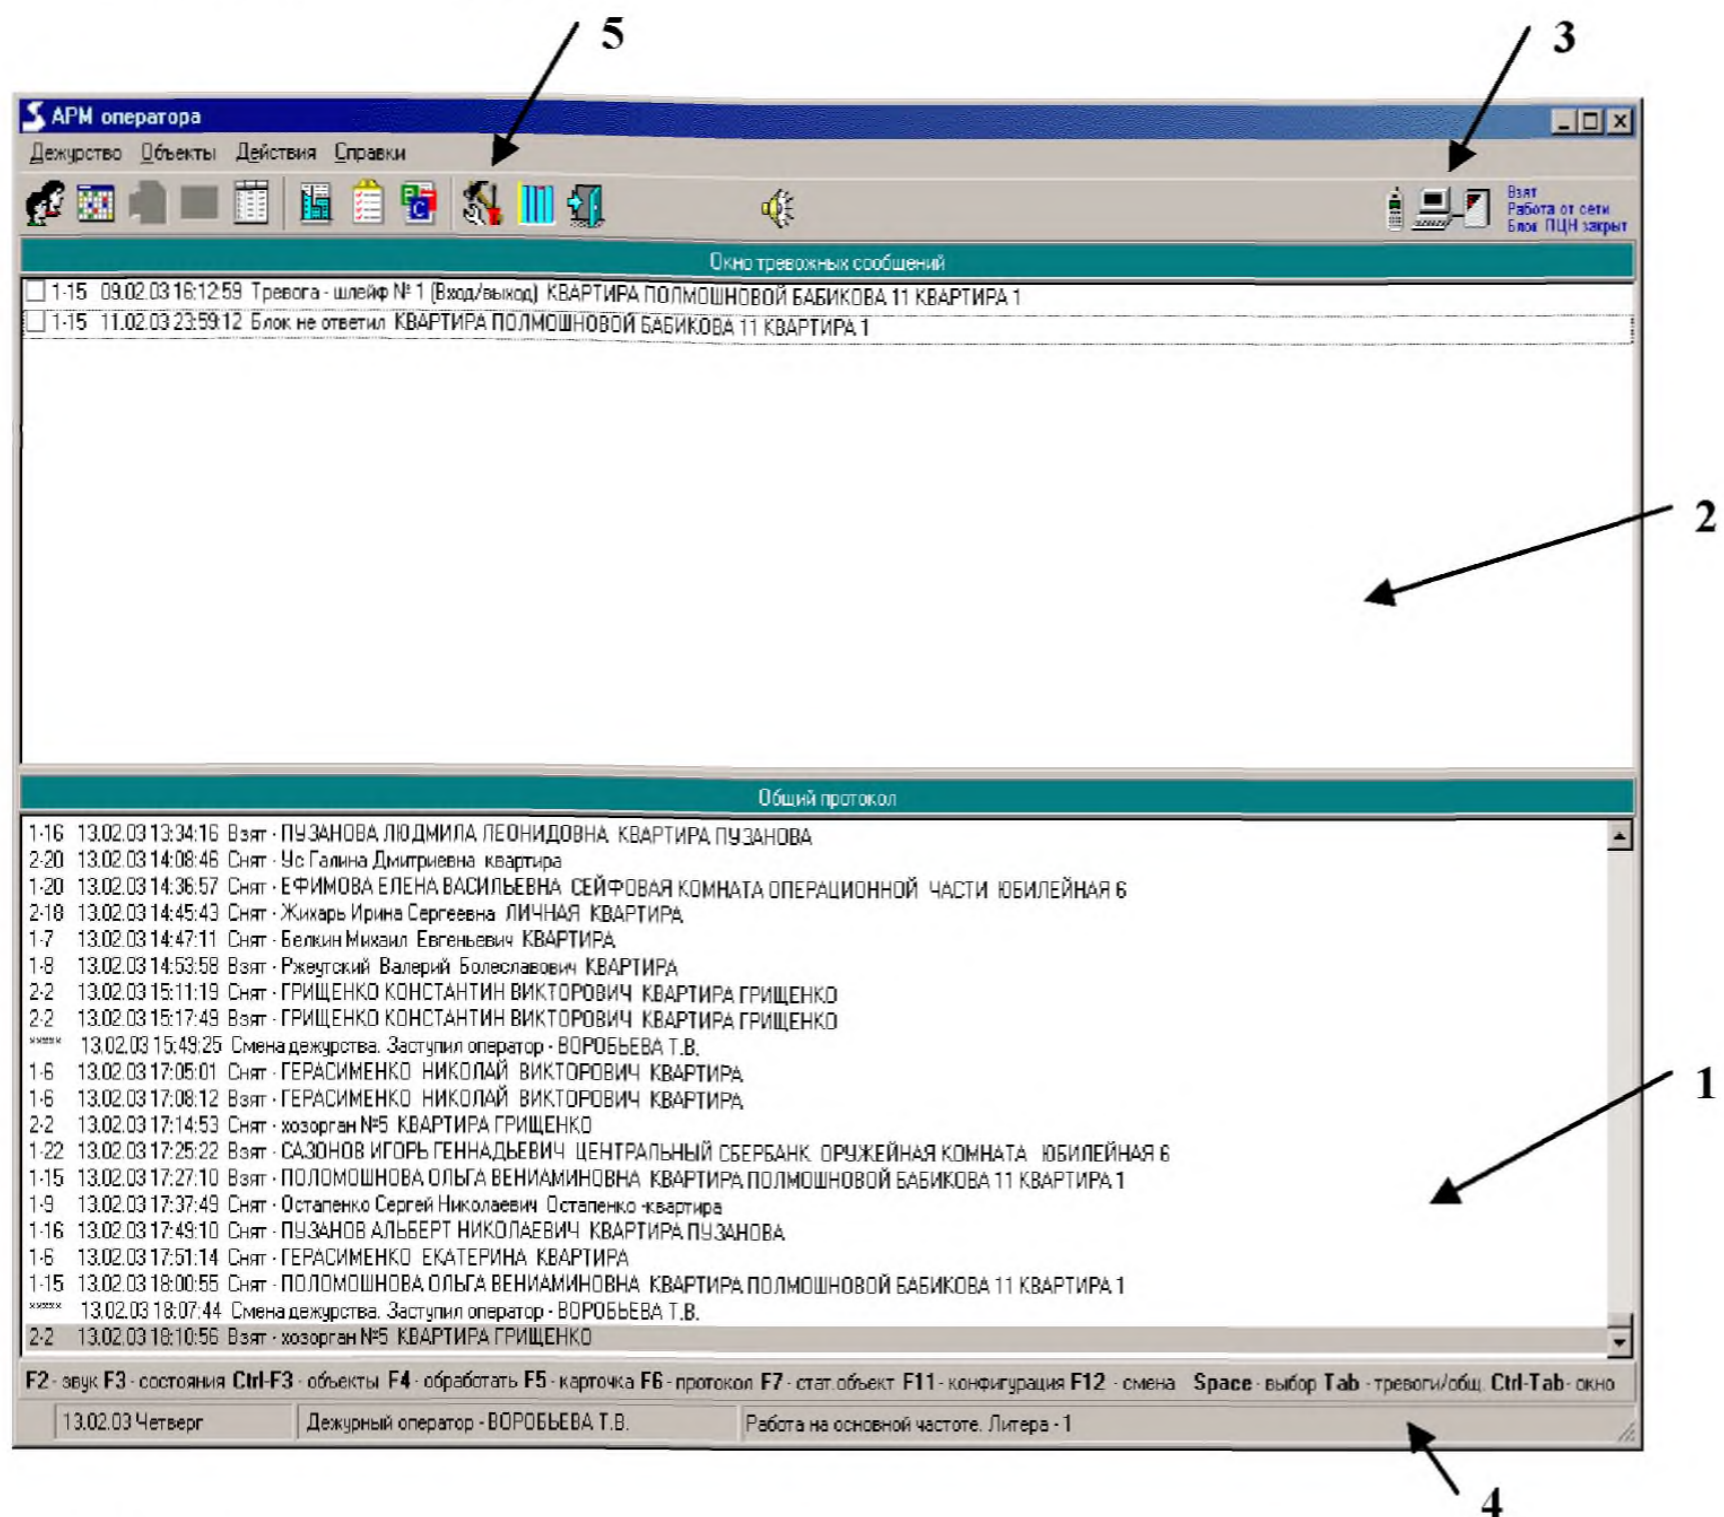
5

3

АРМ оператора

Дежурство Объекты Действия Справки

Взят
Работа от сети
Блок ПЦН закрыт

Окно тревожных сообщений

1-15 09.02.03 16:12:59 Тревога - шлейф № 1 (Вход/выход) КВАРТИРА ПОЛМОШНОВОЙ БАБИКОВА 11 КВАРТИРА 1
1-15 11.02.03 23:59:12 Блок не ответил КВАРТИРА ПОЛМОШНОВОЙ БАБИКОВА 11 КВАРТИРА 1

2

Общий протокол

1-16 13.02.03 13:34:16 Взят - ПУЗАНОВА ЛЮДМИЛА ЛЕОНИДОВНА КВАРТИРА ПУЗАНОВА
2-20 13.02.03 14:08:46 Снят - Ус Галина Дмитриевна квартира
1-20 13.02.03 14:36:57 Снят - ЕФИМОВА ЕЛЕНА ВАСИЛЬЕВНА СЕЙФОВАЯ КОМНАТА ОПЕРАЦИОННОЙ ЧАСТИ ЮБИЛЕЙНАЯ 6
2-18 13.02.03 14:45:43 Снят - Жихарь Ирина Сергеевна ЛИЧНАЯ КВАРТИРА
1-7 13.02.03 14:47:11 Снят - Белкин Михаил Евгеньевич КВАРТИРА
1-8 13.02.03 14:53:58 Взят - Ржеутский Валерий Болеславович КВАРТИРА
2-2 13.02.03 15:11:19 Снят - ГРИЩЕНКО КОНСТАНТИН ВИКТОРОВИЧ КВАРТИРА ГРИЩЕНКО
2-2 13.02.03 15:17:49 Взят - ГРИЩЕНКО КОНСТАНТИН ВИКТОРОВИЧ КВАРТИРА ГРИЩЕНКО
***** 13.02.03 15:49:25 Смена дежурства. Заступил оператор - ВОРОБЬЕВА Т.В.
1-6 13.02.03 17:05:01 Снят - ГЕРАСИМЕНКО НИКОЛАЙ ВИКТОРОВИЧ КВАРТИРА
1-6 13.02.03 17:08:12 Взят - ГЕРАСИМЕНКО НИКОЛАЙ ВИКТОРОВИЧ КВАРТИРА
2-2 13.02.03 17:14:53 Снят - хозорган №5 КВАРТИРА ГРИЩЕНКО
1-22 13.02.03 17:25:22 Взят - САЗОНОВ ИГОРЬ ГЕННАДЬЕВИЧ ЦЕНТРАЛЬНЫЙ СБЕРБАНК ОРУЖЕЙНАЯ КОМНАТА ЮБИЛЕЙНАЯ 6
1-15 13.02.03 17:27:10 Взят - ПОЛОМОШНОВА ОЛЬГА ВЕНИАМИНОВНА КВАРТИРА ПОЛМОШНОВОЙ БАБИКОВА 11 КВАРТИРА 1
1-9 13.02.03 17:37:49 Снят - Остапенко Сергей Николаевич Остапенко -квартира
1-16 13.02.03 17:49:10 Снят - ПУЗАНОВ АЛЬБЕРТ НИКОЛАЕВИЧ КВАРТИРА ПУЗАНОВА
1-6 13.02.03 17:51:14 Снят - ГЕРАСИМЕНКО ЕКАТЕРИНА КВАРТИРА
1-15 13.02.03 18:00:55 Снят - ПОЛОМОШНОВА ОЛЬГА ВЕНИАМИНОВНА КВАРТИРА ПОЛМОШНОВОЙ БАБИКОВА 11 КВАРТИРА 1
***** 13.02.03 18:07:44 Смена дежурства. Заступил оператор - ВОРОБЬЕВА Т.В.
2-2 13.02.03 18:10:56 Взят - хозорган №5 КВАРТИРА ГРИЩЕНКО

1

F2 - звук F3 - состояния Ctrl-F3 - объекты F4 - обработать F5 - карточка F6 - протокол F7 - стат.объект F11 - конфигурация F12 - смена Space - выбор Tab - тревоги/общ. Ctrl-Tab - окно

13.02.03 Четверг | Дежурный оператор - ВОРОБЬЕВА Т.В. | Работа на основной частоте. Литера - 1

4